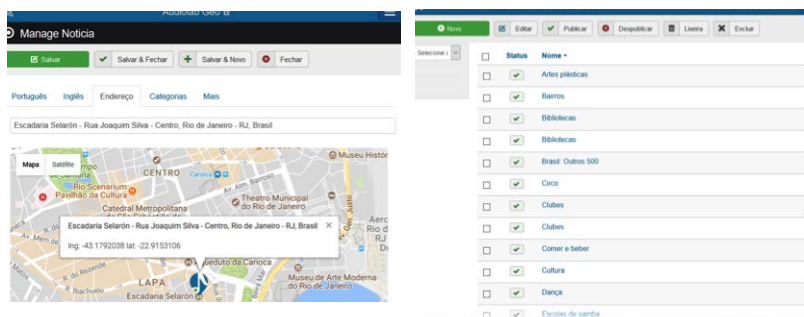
Audioaid Geo

Manage Noticia

Salvar | Salvar & Fechar | Salvar & Novo | Fechar

Português | Inglês | Endereço | Categorias | Mais

Escadaria Selarón - Rua Joaquim Silva - Centro, Rio de Janeiro - RJ, Brasil

Mapa | Satélite

CENTRO
Rio Scenarium
Pavilhão da Cultura
Catedral Metropolitana
Museu Histór
Theatro Municipal do Rio de Janeiro
Av. Alm. Barroso
Escadaria Selarón - Rua Joaquim Silva - Centro, Rio de Janeiro - RJ, Brasil
lng: -43.1792038 lat: -22.9153106
Aqueduto da Carioca
Museu de Arte Moderna do Rio de Janeiro
LAPA
Escadaria Selarón
R. Riachuelo

Novo | Editar | Publicar | Despublicar | Lixeira | Excluir

Selecione

| | Status | Nome |
|---|---|---|
| | ✔ | Artes plásticas |
| | ✔ | Bairros |
| | ✔ | Bibliotecas |
| | ✔ | Bibliotecas |
| | ✔ | Brasil: Outros 500 |
| | ✔ | Circo |
| | ✔ | Clubes |
| | ✔ | Clubes |
| | ✔ | Comer e beber |
| | ✔ | Cultura |
| | ✔ | Dança |
| | ✔ | Escolas de samba |